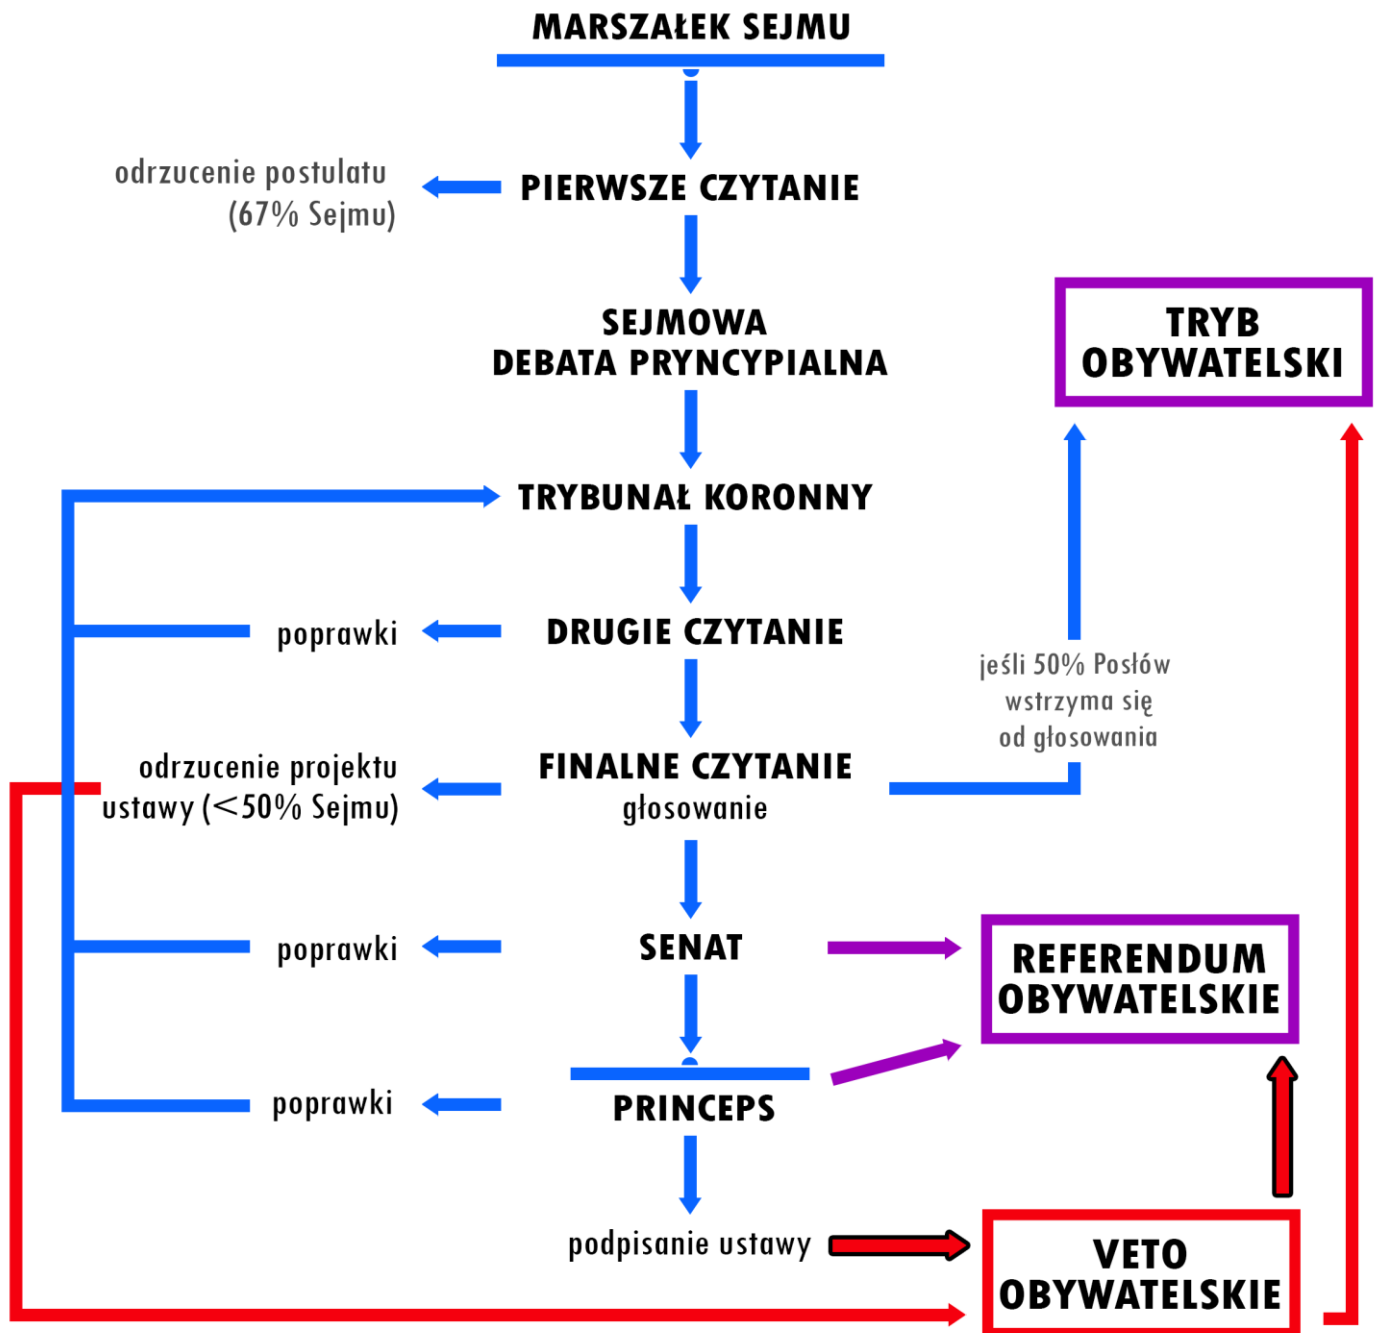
MARSZAŁEK SEJMU

odrzucenie postulatu (67% Sejmu)

PIERWSZE CZYTANIE

SEJMOWA DEBATA PRYNCYPIALNA

TRYB OBYWATELSKI

TRYBUNAŁ KORONNY

poprawki

DRUGIE CZYTANIE

jeśli 50% Posłów wstrzyma się od głosowania

odrzucenie projektu ustawy (<50% Sejmu)

FINALNE CZYTANIE
głosowanie

poprawki

SENAT

REFERENDUM OBYWATELSKIE

poprawki

PRINCEPS

podpisanie ustawy

VETO OBYWATELSKIE